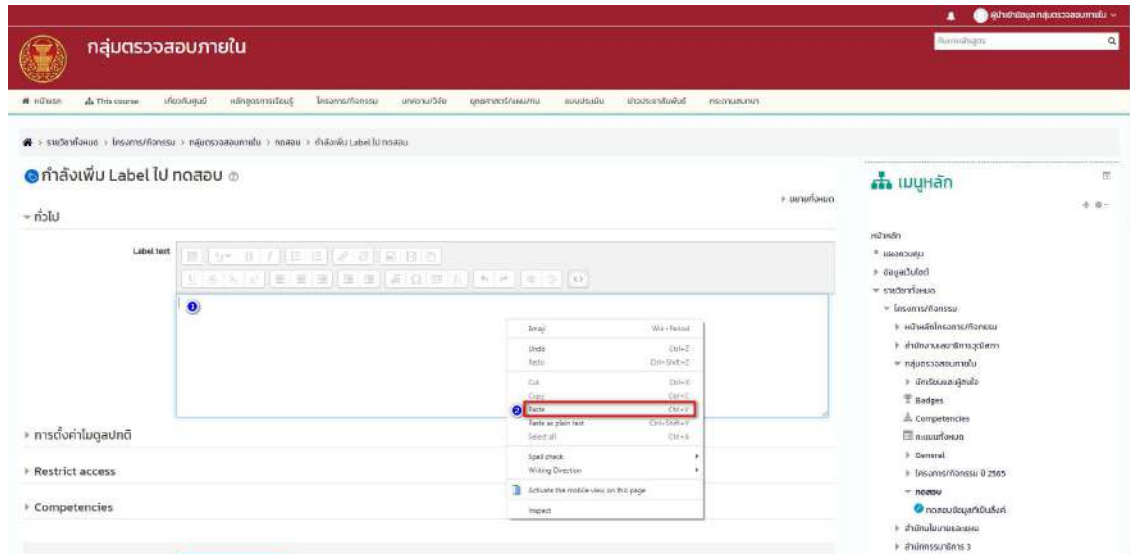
ผู้นำเข้าข้อมูล กลุ่มตรวจสอบภายใน

กลุ่มตรวจสอบภายใน

ค้นหาหลักสูตร

หน้าแรก This course เกี่ยวกับศูนย์ หลักสูตรการเรียนรู้ โครงการ/กิจกรรม บทความ/วิจัย บุคลากรที่ปรึกษา แบบประเมิน ประชาสัมพันธ์ กระดานสนทนา

รายวิชาทั้งหมด > โครงการ/กิจกรรม > กลุ่มตรวจสอบภายใน > ทดสอบ > กำลังเพิ่ม Label ไป ทดสอบ

กำลังเพิ่ม Label ไป ทดสอบ

ขยายทั้งหมด

ทั่วไป

Label text

1

| | |
|---|---|
| Emoji | Win+Period |
| Undo | Ctrl+Z |
| Redo | Ctrl+Shift+Z |
| Cut | Ctrl+X |
| Copy | Ctrl+C |
| Paste | Ctrl+V |
| Paste as plain text | Ctrl+Shift+V |
| Select all | Ctrl+A |
| Spell check | |
| Writing Direction | |
| Activate the mobile view on this page | |
| Inspect | |

2

การตั้งค่าโมดูลปกติ

Restrict access

Competencies

เมนูหลัก

หน้าหลัก
แดชบอร์ด
ข้อมูลเว็บไซต์
รายวิชาทั้งหมด
โครงการ/กิจกรรม
หน้าหลักโครงการ/กิจกรรม
สำนักงานเลขาธิการวุฒิสภา
กลุ่มตรวจสอบภายใน
ผู้เรียนและผู้สอน
Badges
Competencies
คะแนนทั้งหมด
General
โครงการ/กิจกรรม ปี 2565
ทดสอบ
ทดสอบข้อมูลที่เป็นจริง
สำนักนโยบายและแผน
สำนักกรรมาธิการ 3